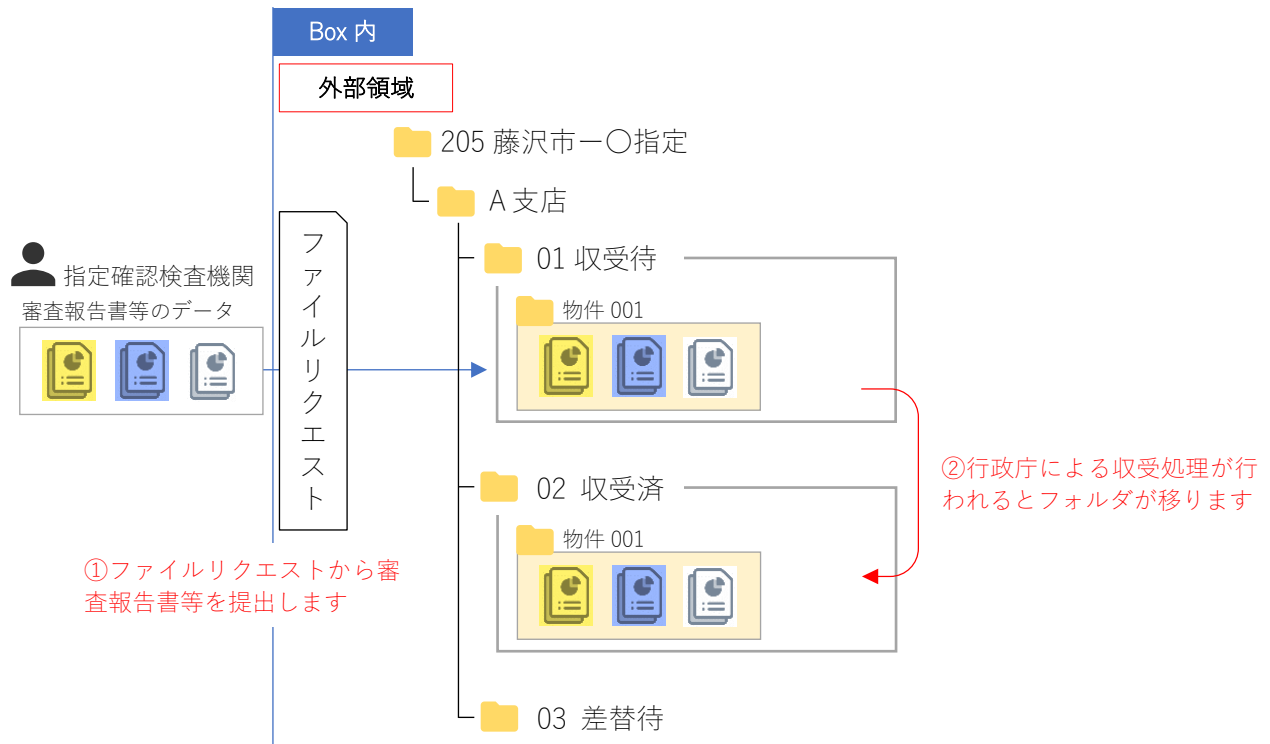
Box 内

外部領域

205 藤沢市ー〇指定

A 支店

指定確認検査機関

審査報告書等のデータ

ファイルリクエスト

01 収受待

物件 001

②行政庁による収受処理が行われるとフォルダが移ります

02 収受済

物件 001

①ファイルリクエストから審査報告書等を提出します

03 差替待